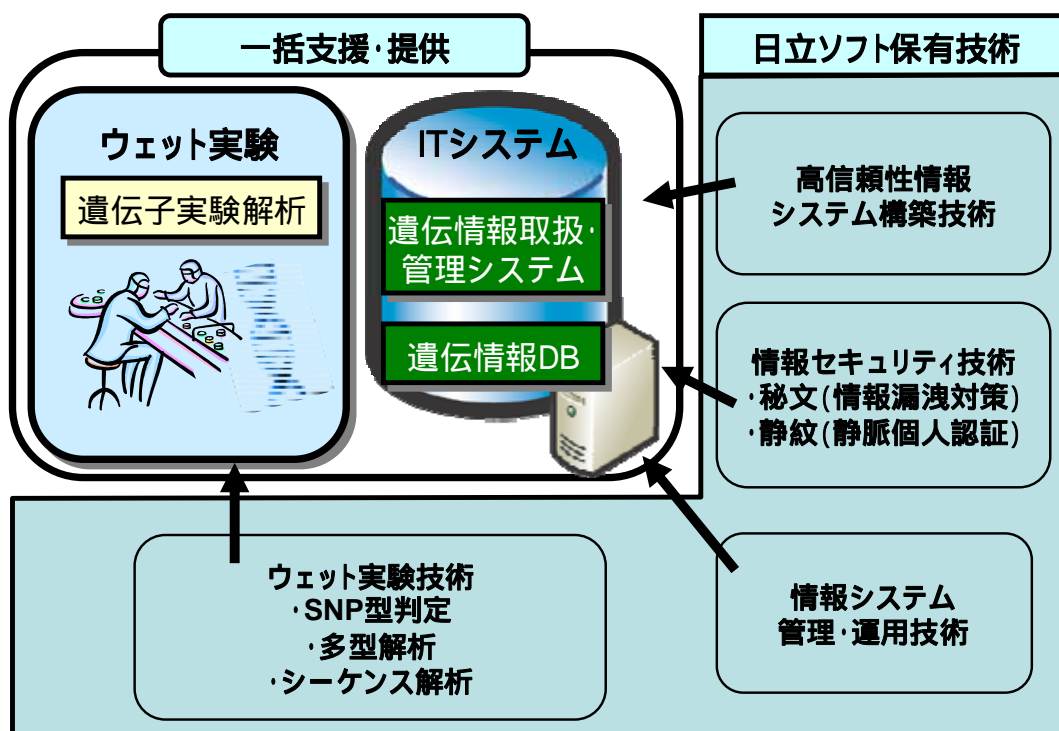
一括支援・提供

日立ソフト保有技術

ウェット実験

遺伝子実験解析

ITシステム

遺伝情報取扱・管理システム

遺伝情報DB

高信頼性情報システム構築技術

情報セキュリティ技術
・秘文(情報漏洩対策)
・静紋(静脈個人認証)

ウェット実験技術
・SNP型判定
・多型解析
・シーケンス解析

情報システム管理・運用技術